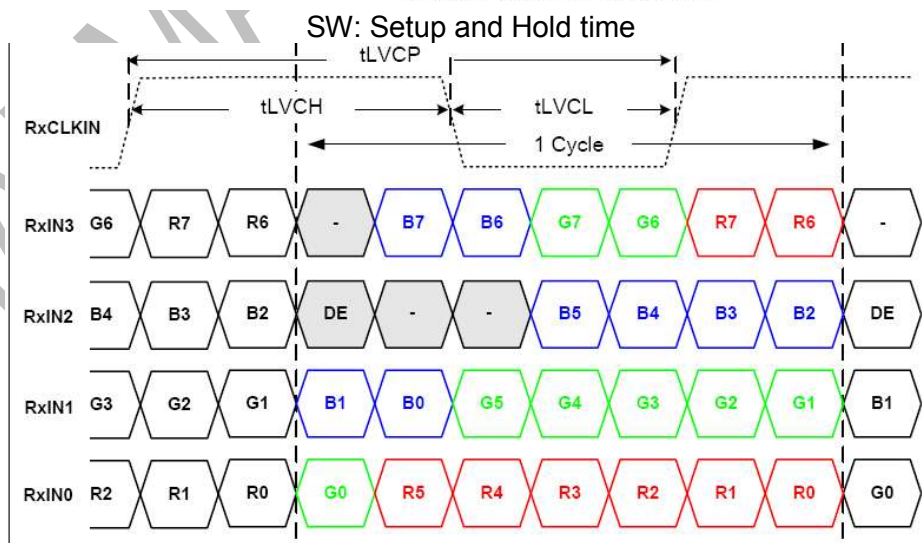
SW: Setup and Hold time

tLVCP

tLVCH

tLVCL

RxCLKIN

1 Cycle

RxIN3 G6 R7 R6 - B7 B6 G7 G6 R7 R6 -

RxIN2 B4 B3 B2 DE - - B5 B4 B3 B2 DE

RxIN1 G3 G2 G1 B1 B0 G5 G4 G3 G2 G1 B1

RxIN0 R2 R1 R0 G0 R5 R4 R3 R2 R1 R0 G0